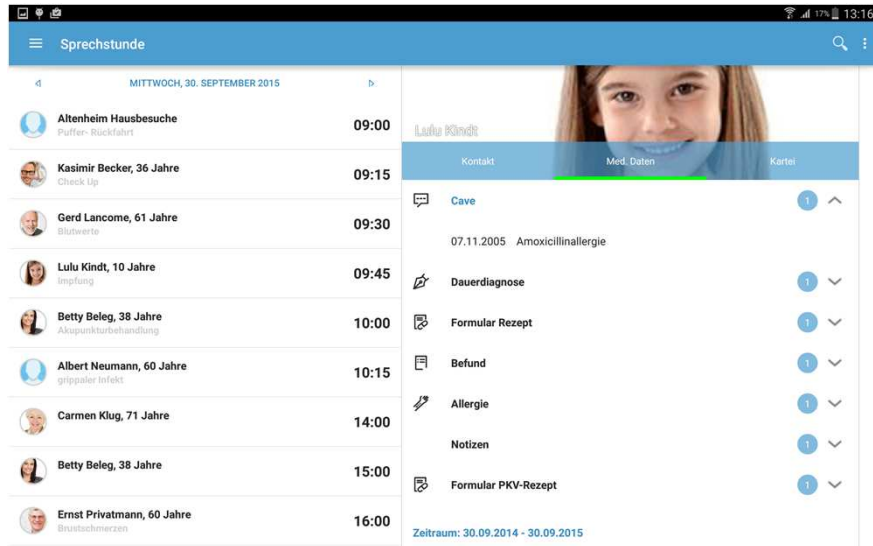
17% 13:16

Sprechstunde

MITTWOCH, 30. SEPTEMBER 2015

Altenheim Hausbesuche
Puffer- Rückfahrt
09:00

Kasimir Becker, 36 Jahre
Check Up
09:15

Gerd Lancome, 61 Jahre
Blutwerte
09:30

Lulu Kindt, 10 Jahre
Impfung
09:45

Betty Beleg, 38 Jahre
Akupunkturbehandlung
10:00

Albert Neumann, 60 Jahre
grippaler Infekt
10:15

Carmen Klug, 71 Jahre
14:00

Betty Beleg, 38 Jahre
15:00

Ernst Privatmann, 60 Jahre
Brustschmerzen
16:00

Lulu Kindt

Kontakt | Med. Daten | Kartei

Cave 1

07.11.2005 Amoxicillinallergie

Dauerdiagnose 1

Formular Rezept 1

Befund 1

Allergie 1

Notizen 1

Formular PKV-Rezept 1

Zeitraum: 30.09.2014 - 30.09.2015